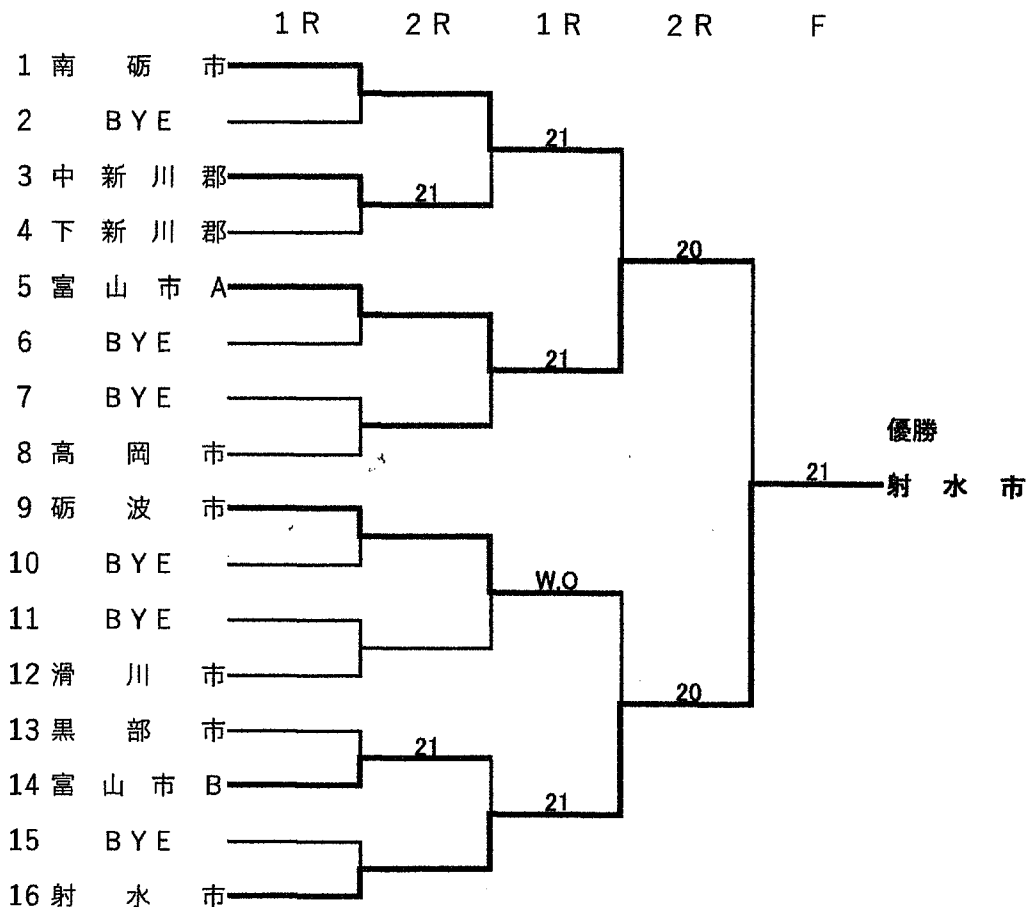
1R 2R 1R 2R F

1 南 砺 市
2 BYE
3 中 新 川 郡
4 下 新 川 郡
5 富 山 市 A
6 BYE
7 BYE
8 高 岡 市
9 砺 波 市
10 BYE
11 BYE
12 滑 川 市
13 黒 部 市
14 富 山 市 B
15 BYE
16 射 水 市

21
21
21
20
21
W.O
21
21
20
21

優勝
射 水 市